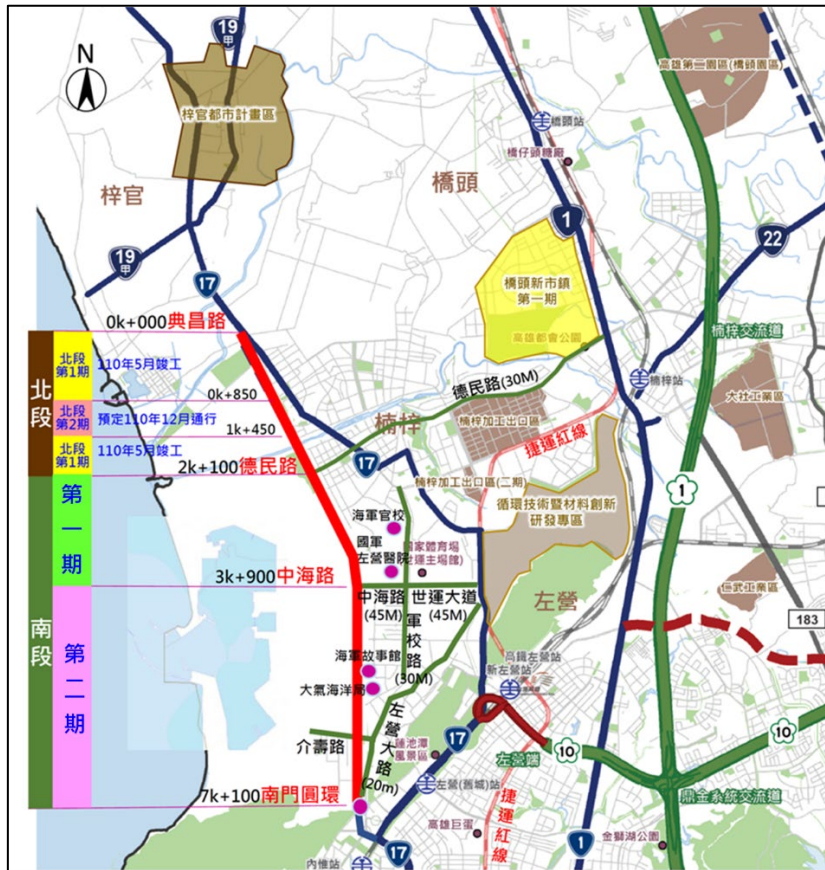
N

19甲

梓官都市計畫區

梓官

19甲

17

橋頭

橋頭站

橋仔頭糖廠

1

高雄第一園區(橋頭園區)

22

橋頭新市鎮第一期

高雄都會公園

楠梓交流道

楠梓站

大社工業區

0k+000典昌路

北段

北段第1期 110年5月竣工

北段第2期 預定110年12月通行

北段第1期 110年5月竣工

0k+850

1k+450

2k+100德民路

德民路(30M)

楠梓

楠梓加工出口區

捷運紅線

17

楠梓加工出口區(二期)

循環技術暨材料創新研發專區

1

南段

第一期

第二期

海軍官校

國軍左營醫院

國家體育場(世運主場館)

3k+900中海路

中海路(45M)

世運大道(45M)

軍校路(30M)

左營

仁武工業區

183

海軍故事館

大氣海洋局

高鐵左營站

新左營站

左營大路(20m)

介壽路

蓮池潭風景區

17

左營(舊城)站

10

左營端

10

7k+100南門圓環

捷運紅線

鼎金系統交流道

高雄巨蛋

金獅湖公園

1

17

內惟站